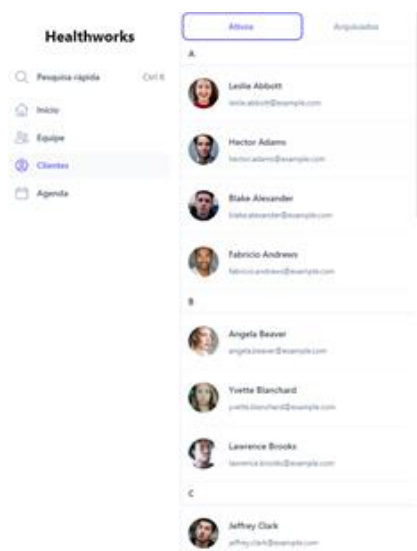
Healthworks

Pesquisa rápida Ctrl K

Início

Equipe

Clientes

Agenda

Ativos

Arquivados

A

Leslie Abbott
leslie.abbott@example.com

Hector Adams
hector.adams@example.com

Blake Alexander
blake.alexander@example.com

Fabricio Andrews
fabricio.andrews@example.com

B

Angela Beaver
angela.beaver@example.com

Yvette Blanchard
yvette.blanchard@example.com

Lawrence Brooks
lawrence.brooks@example.com

C

Jeffrey Clark
jeffrey.clark@example.com